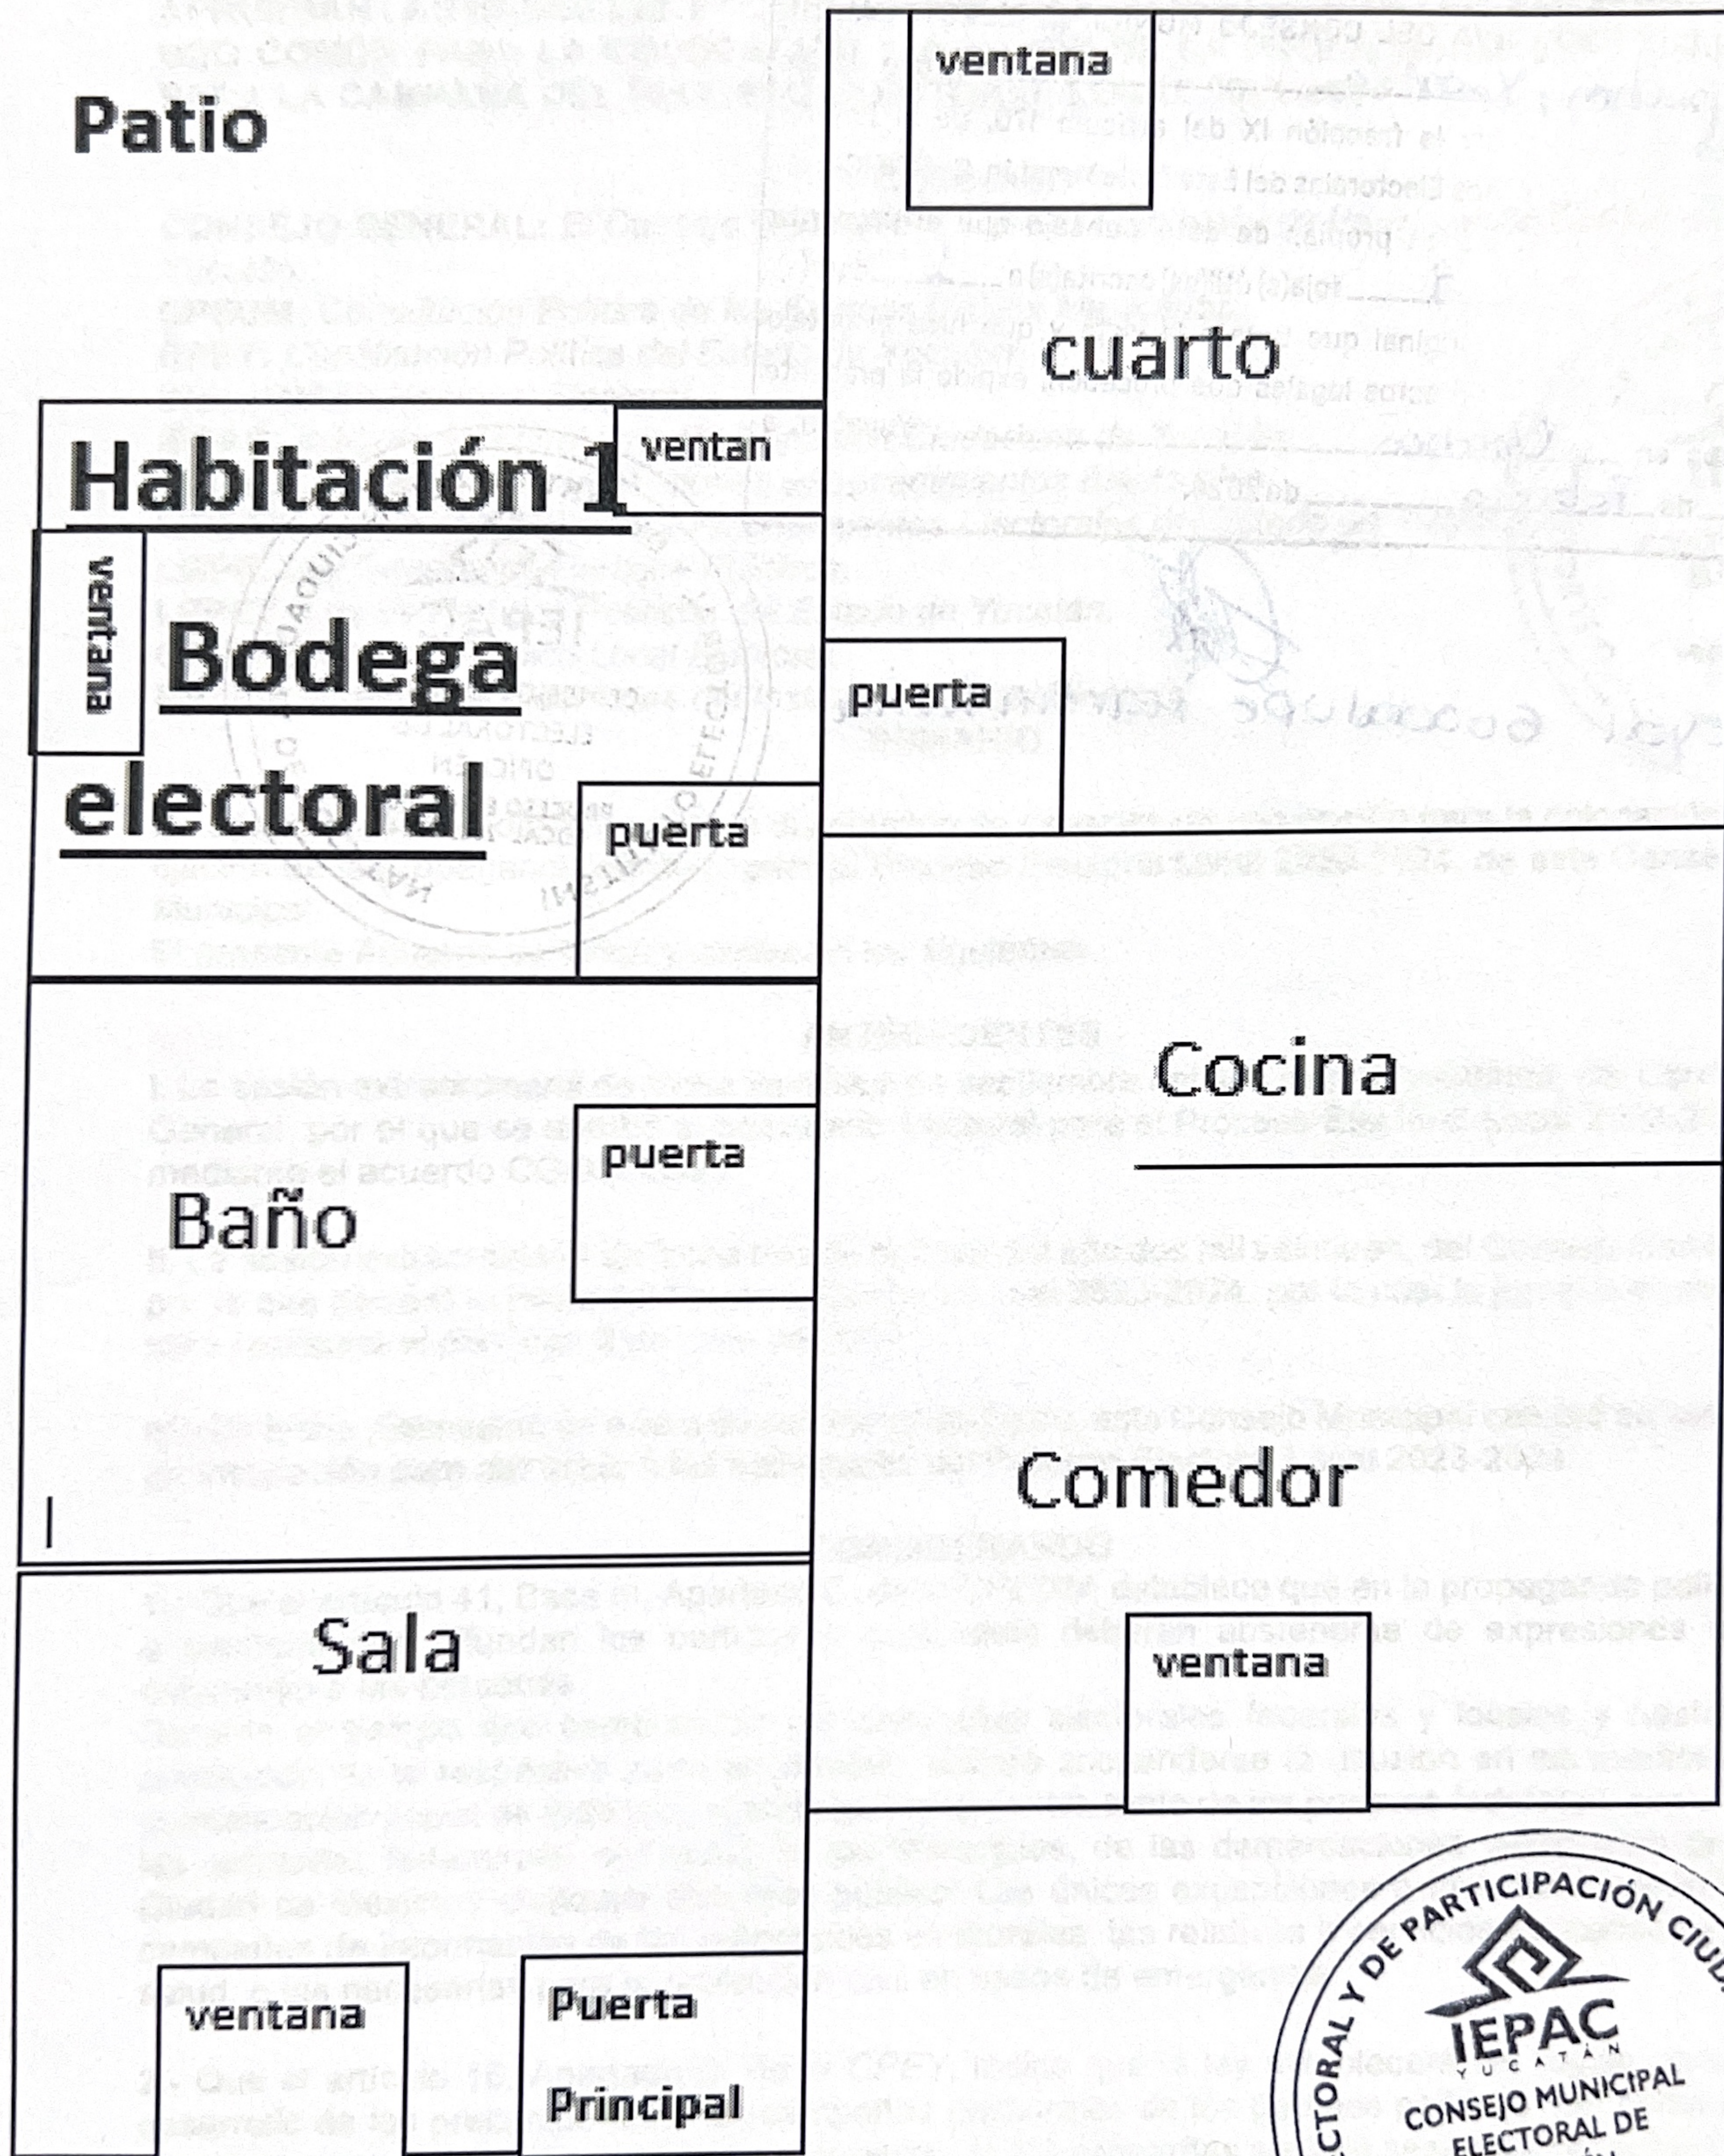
Patio

ventana

cuarto

Habitación 1

ventan

ventana

Bodega electoral

puerta

puerta

Cocina

puerta

Baño

Comedor

Sala

ventana

ventana

Puerta Principal

ELECTORAL Y DE PARTICIPACIÓN CIUD
IEPAC
YUCATÁN
CONSEJO MUNICIPAL ELECTORAL DE